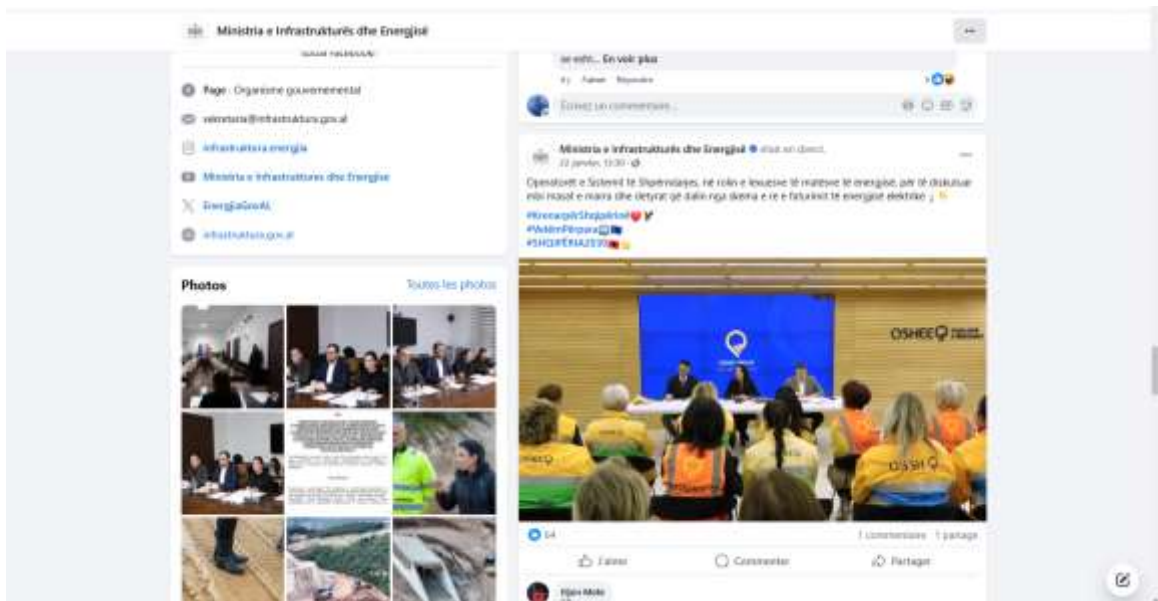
Ministria e Infrastrukturës dhe Energjisë

Suivi Facebook

Page · Organisme gouvernemental

ministria@infrastruktura.gov.al

infrastruktura.energjia

Ministria e Infrastrukturës dhe Energjisë

EnergjiaGovAL

infrastruktura.gov.al

Photos

Toutes les photos

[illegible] En voir plus

J'aime Répondre

Écrivez un commentaire...

Ministria e Infrastrukturës dhe Energjisë était en direct.

22 janvier, 13:30 ·

Operatorët e Sistemit të Shpërndarjes, në rolin e leuseve të rrjetëve të energjisë, për të diskutuar mbi masat e marra dhe detyrat që dalin nga dimri e re e furnizimit të energjisë elektrike

#InvestojmëShqipërinë
#VetëmPërpara
#SHQIPËRIA2030

OSHEE

OSHEE

54

1 commentaire 1 partage

J'aime

Commenter

Partager

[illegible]